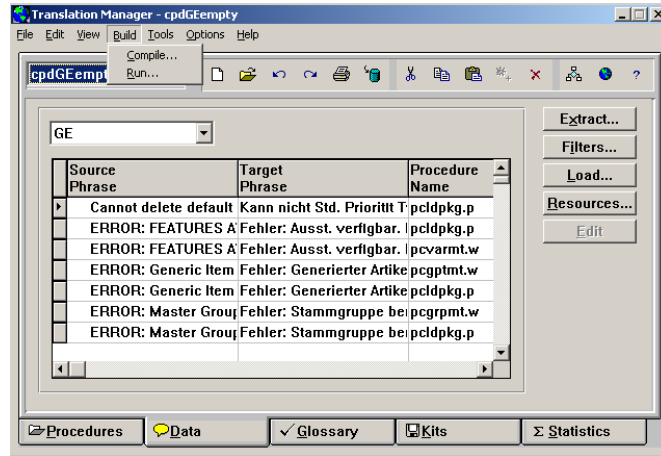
Translation Manager - cpdGEempty

File Edit View Build Tools Options Help

Compile...
Run...

cpdGEempt

GE

| Source Phrase | Target Phrase | Procedure Name |
|---|---|---|
| Cannot delete default | Kann nicht Std. Prioritt T | pcldpkg.p |
| ERROR: FEATURES A | Fehler: Ausst. verfügbar. | pcldpkg.p |
| ERROR: FEATURES A | Fehler: Ausst. verfügbar. | pcvarmt.w |
| ERROR: Generic Item | Fehler: Generierter Artike | pcgptmt.w |
| ERROR: Generic Item | Fehler: Generierter Artike | pcldpkg.p |
| ERROR: Master Group | Fehler: Stammgruppe be | pcgrpmt.w |
| ERROR: Master Group | Fehler: Stammgruppe be | pcldpkg.p |

Extract...
Filters...
Load...
Resources...
Edit

Procedures | Data | Glossary | Kits | Σ Statistics